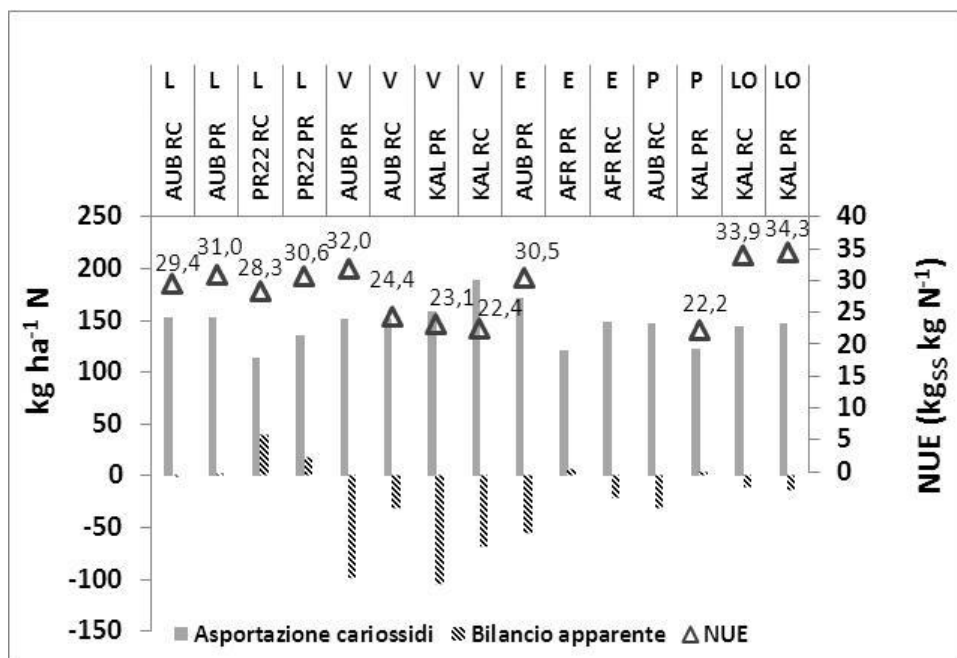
| L | L | L | L | V | V | V | V | E | E | E | P | P | LO | LO |
|---|---|---|---|---|---|---|---|---|---|---|---|---|---|---|
| AUB RC | AUB PR | PR22 RC | PR22 PR | AUB PR | AUB RC | KAL PR | KAL RC | AUB PR | AFR PR | AFR RC | AUB RC | KAL PR | KAL RC | KAL PR |

29,4
31,0
28,3
30,6
32,0
24,4
23,1
22,4
30,5
22,2
33,9
34,3

kg ha$^{-1}$ N

250
200
150
100
50
0
-50
-100
-150

NUE (kg$_{SS}$ kg N$^{-1}$)

40
35
30
25
20
15
10
5
0

Asportazione cariossidi
Bilancio apparente
NUE